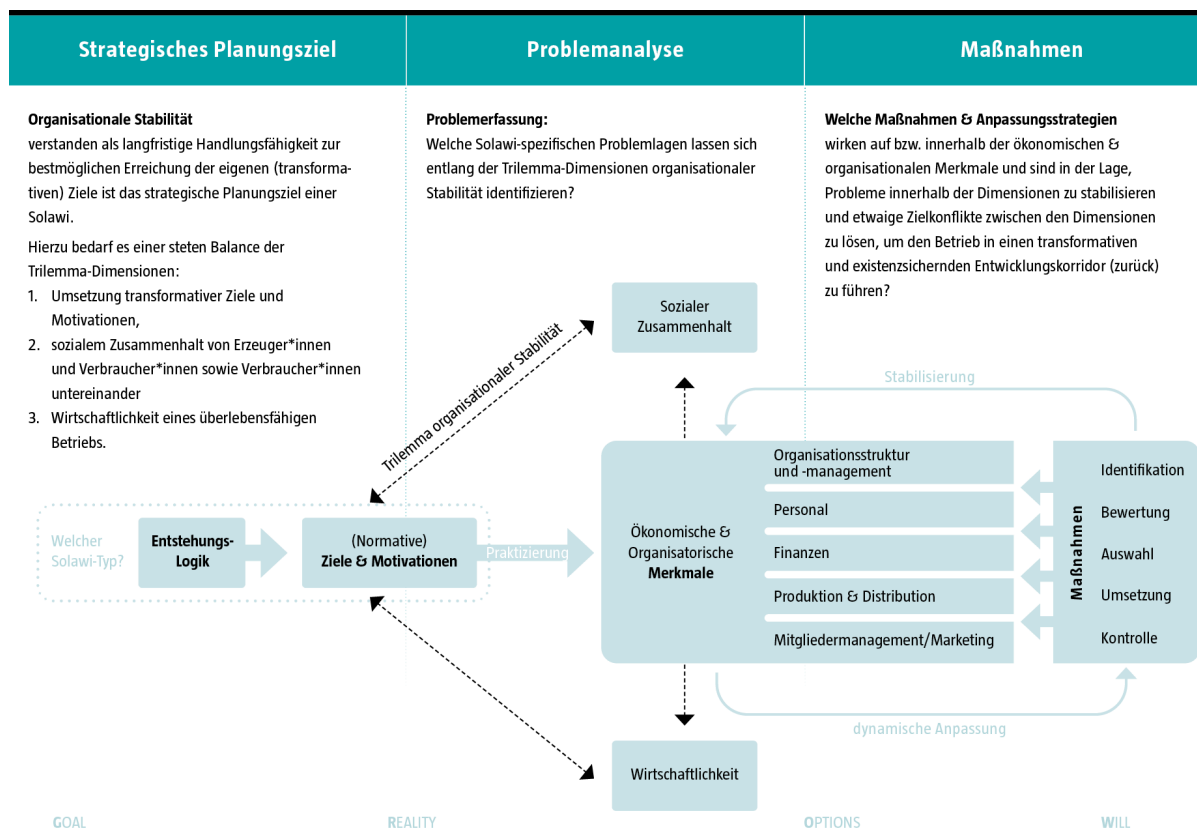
Strategisches Planungsziel

Problemanalyse

Maßnahmen

**Organisationale Stabilität**
verstanden als langfristige Handlungsfähigkeit zur bestmöglichen Erreichung der eigenen (transformativen) Ziele ist das strategische Planungsziel einer Solawi.

Hierzu bedarf es einer steten Balance der Trilemma-Dimensionen:
1. Umsetzung transformativer Ziele und Motivationen,
2. sozialem Zusammenhalt von Erzeuger*innen und Verbraucher*innen sowie Verbraucher*innen untereinander
3. Wirtschaftlichkeit eines überlebensfähigen Betriebs.

**Problemerfassung:**
Welche Solawi-spezifischen Problemlagen lassen sich entlang der Trilemma-Dimensionen organisationaler Stabilität identifizieren?

**Welche Maßnahmen & Anpassungsstrategien**
wirken auf bzw. innerhalb der ökonomischen & organisationalen Merkmale und sind in der Lage, Probleme innerhalb der Dimensionen zu stabilisieren und etwaige Zielkonflikte zwischen den Dimensionen zu lösen, um den Betrieb in einen transformativen und existenzsichernden Entwicklungskorridor (zurück) zu führen?

Sozialer Zusammenhalt

Trilemma organisationaler Stabilität

Stabilisierung

Welcher Solawi-Typ?

Entstehungs-Logik

(Normative) **Ziele & Motivationen**

Praktizierung

Ökonomische & Organisatorische **Merkmale**

Organisationsstruktur und -management

Personal

Finanzen

Produktion & Distribution

Mitgliedermanagement/Marketing

Maßnahmen

Identifikation

Bewertung

Auswahl

Umsetzung

Kontrolle

dynamische Anpassung

Wirtschaftlichkeit

GOAL

REALITY

OPTIONS

WILL